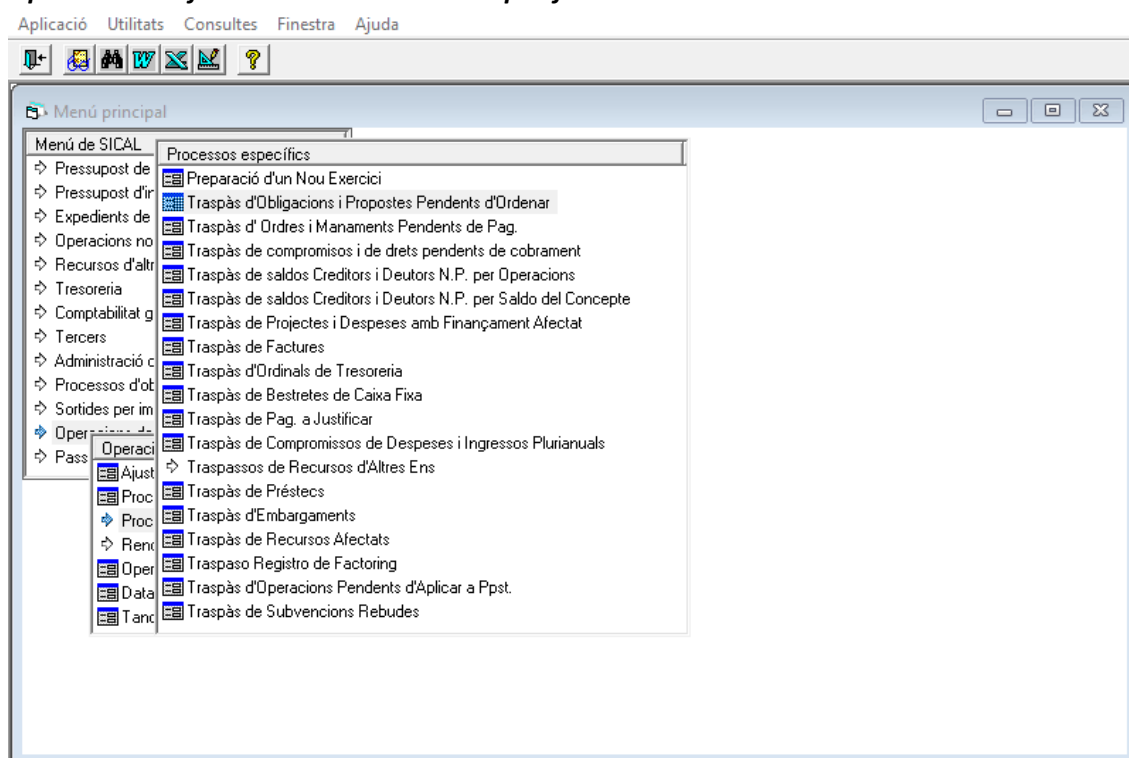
Aplicació Utilitats Consultes Finestra Ajuda

Menú principal

Menú de SICAL
Pressupost de
Pressupost d'ir
Expedients de
Operacions no
Recursos d'altr
Tresoreria
Comptabilitat g
Tercers
Administració c
Processos d'ob
Sortides per im
Operacions de
Pass

Operaci
Ajust
Proc
Proc
Rend
Oper
Data
Tanc

Processos específics
Preparació d'un Nou Exercici
Traspàs d'Obligacions i Propostes Pendents d'Ordenar
Traspàs d' Ordres i Manaments Pendents de Pag.
Traspàs de compromisos i de drets pendents de cobrament
Traspàs de saldos Creditors i Deutors N.P. per Operacions
Traspàs de saldos Creditors i Deutors N.P. per Saldo del Concepte
Traspàs de Projectes i Despeses amb Finançament Afectat
Traspàs de Factures
Traspàs d'Ordinals de Tresoreria
Traspàs de Bestretes de Caixa Fixa
Traspàs de Pag. a Justificar
Traspàs de Compromissos de Despeses i Ingressos Plurianuals
Traspassos de Recursos d'Altres Ens
Traspàs de Préstecs
Traspàs d'Embargaments
Traspàs de Recursos Afectats
Traspaso Registro de Factoring
Traspàs d'Operacions Pendents d'Aplicar a Ppst.
Traspàs de Subvencions Rebudes